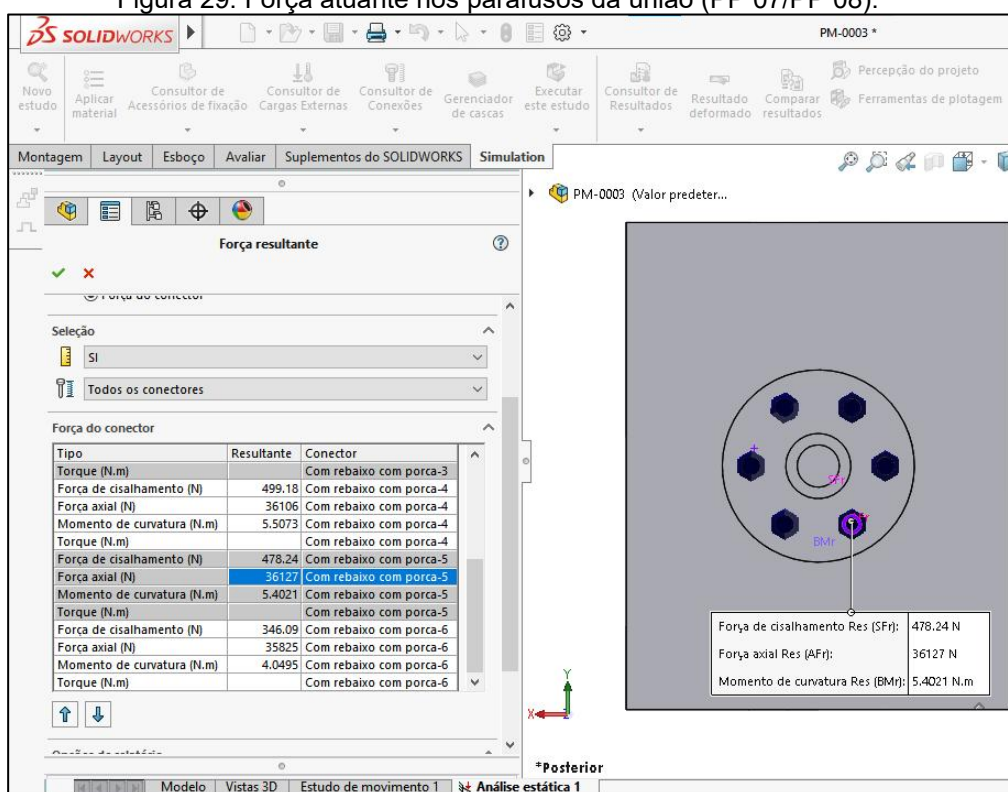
Figura 29: Força atuante nos parafusos da união (PF-07/PF-08).

SOLIDWORKS

PM-0003 *

Novo estudo | Aplicar material | Consultor de Acessórios de fixação | Consultor de Cargas Externas | Consultor de Conexões | Gerenciador de cascas | Executar este estudo | Consultor de Resultados | Resultado deformado | Comparar resultados | Percepção do projeto | Ferramentas de plotagem

Montagem | Layout | Esboço | Avaliar | Suplementos do SOLIDWORKS | Simulation

PM-0003 (Valor predeter...

Força resultante

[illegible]

Seleção

SI

Todos os conectores

Força do conector

| Tipo | Resultante | Conector |
|---|---|---|
| Torque (N.m) | | Com rebaixo com porca-3 |
| Força de cisalhamento (N) | 499.18 | Com rebaixo com porca-4 |
| Força axial (N) | 36106 | Com rebaixo com porca-4 |
| Momento de curvatura (N.m) | 5.5073 | Com rebaixo com porca-4 |
| Torque (N.m) | | Com rebaixo com porca-4 |
| Força de cisalhamento (N) | 478.24 | Com rebaixo com porca-5 |
| Força axial (N) | 36127 | Com rebaixo com porca-5 |
| Momento de curvatura (N.m) | 5.4021 | Com rebaixo com porca-5 |
| Torque (N.m) | | Com rebaixo com porca-5 |
| Força de cisalhamento (N) | 346.09 | Com rebaixo com porca-6 |
| Força axial (N) | 35825 | Com rebaixo com porca-6 |
| Momento de curvatura (N.m) | 4.0495 | Com rebaixo com porca-6 |
| Torque (N.m) | | Com rebaixo com porca-6 |

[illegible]

SFr

BMr

| Forµa de cisalhamento Res (SFr): | 478.24 N |
|---|---|
| Forµa axial Res (AFr): | 36127 N |
| Momento de curvatura Res (BMr): | 5.4021 N.m |

Y

X

*Posterior

Modelo | Vistas 3D | Estudo de movimento 1 | Análise estática 1